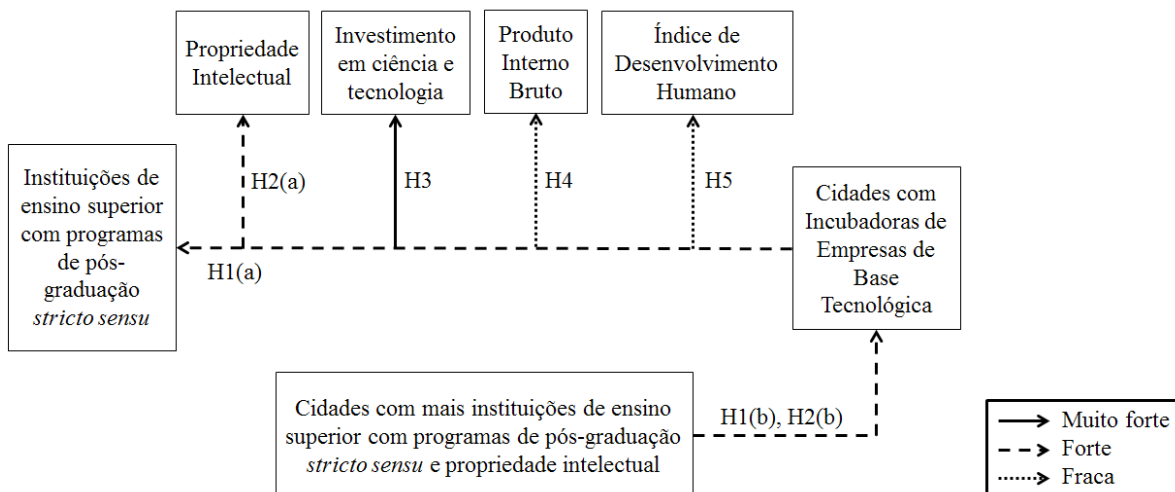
Propriedade Intelectual

Investimento em ciência e tecnologia

Produto Interno Bruto

Índice de Desenvolvimento Humano

Instituições de ensino superior com programas de pós-graduação *stricto sensu*

H2(a)

H3

H4

H5

H1(a)

Cidades com Incubadoras de Empresas de Base Tecnológica

Cidades com mais instituições de ensino superior com programas de pós-graduação *stricto sensu* e propriedade intelectual

H1(b), H2(b)

Muito forte
Forte
Fraca